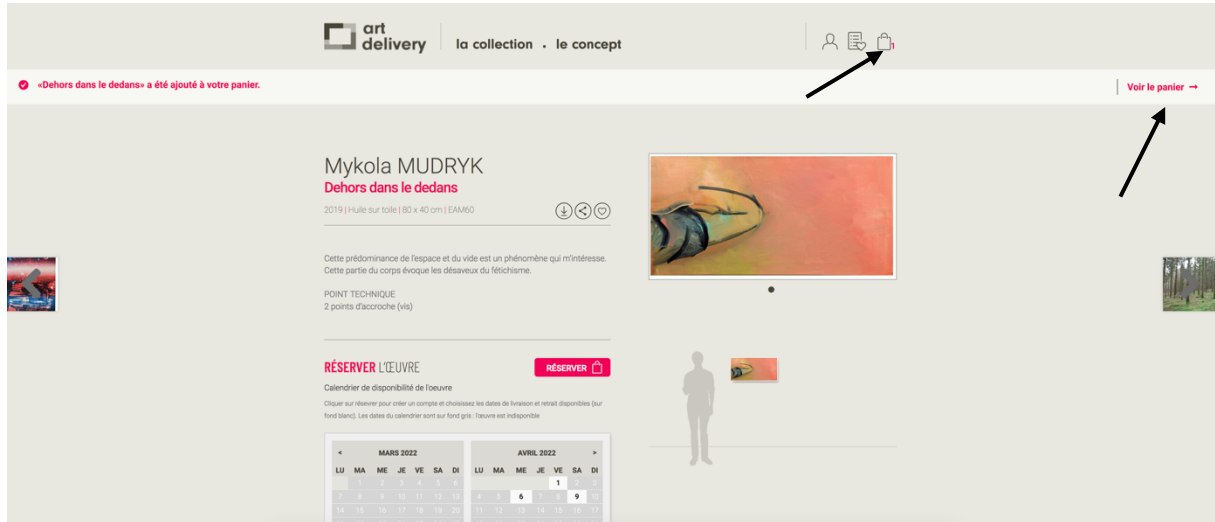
art delivery | la collection . le concept

1

«Dehors dans le dedans» a été ajouté à votre panier.

Voir le panier →

Mykola MUDRYK

Dehors dans le dedans

2019 | Huile sur toile | 80 x 40 cm | EAM60

Cette prédominance de l'espace et du vide est un phénomène qui m'intéresse. Cette partie du corps évoque les désaveux du fétichisme.

POINT TECHNIQUE
2 points d'accroche (vis)

RÉSERVER L'ŒUVRE

RÉSERVER

Calendrier de disponibilité de l'oeuvre

Cliquer sur réserver pour créer un compte et choisissez les dates de livraison et retrait disponibles (sur fond blanc). Les dates du calendrier sont sur fond gris : l'œuvre est indisponible

| ◂ | | | MARS 2022 | | | |
|---|---|---|---|---|---|---|
| LU | MA | ME | JE | VE | SA | DI |
| | 1 | 2 | 3 | 4 | 5 | 6 |
| 7 | 8 | 9 | 10 | 11 | 12 | 13 |
| 14 | 15 | 16 | 17 | 18 | 19 | 20 |

| | | | AVRIL 2022 | | | ▸ |
|---|---|---|---|---|---|---|
| LU | MA | ME | JE | VE | SA | DI |
| | | | | 1 | 2 | 3 |
| 4 | 5 | 6 | 7 | 8 | 9 | 10 |
| 11 | 12 | 13 | 14 | 15 | 16 | 17 |